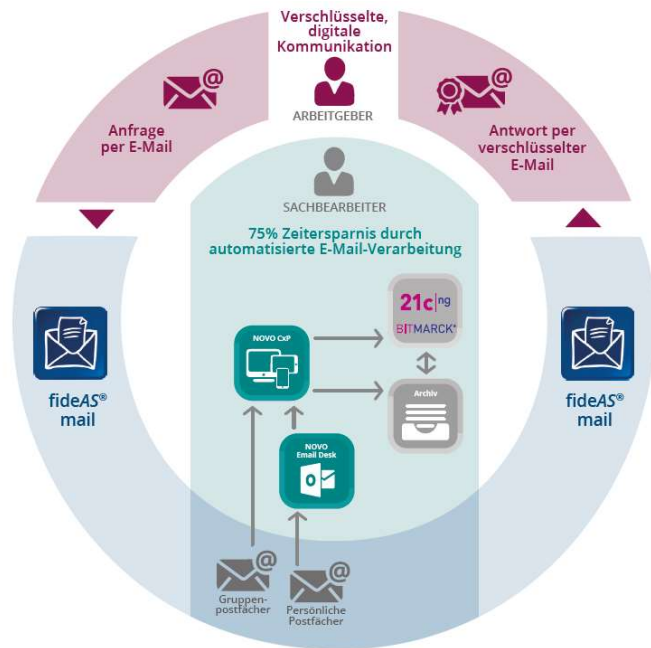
Verschlüsselte, digitale Kommunikation

ARBEITGEBER

Anfrage per E-Mail

Antwort per verschlüsselter E-Mail

SACHBEARBEITER

75% Zeitersparnis durch automatisierte E-Mail-Verarbeitung

fideAS® mail

fideAS® mail

NOVO CxP

21c|ng

BITMARCK®

Archiv

NOVO Email Desk

Gruppen-postfächer

Persönliche Postfächer